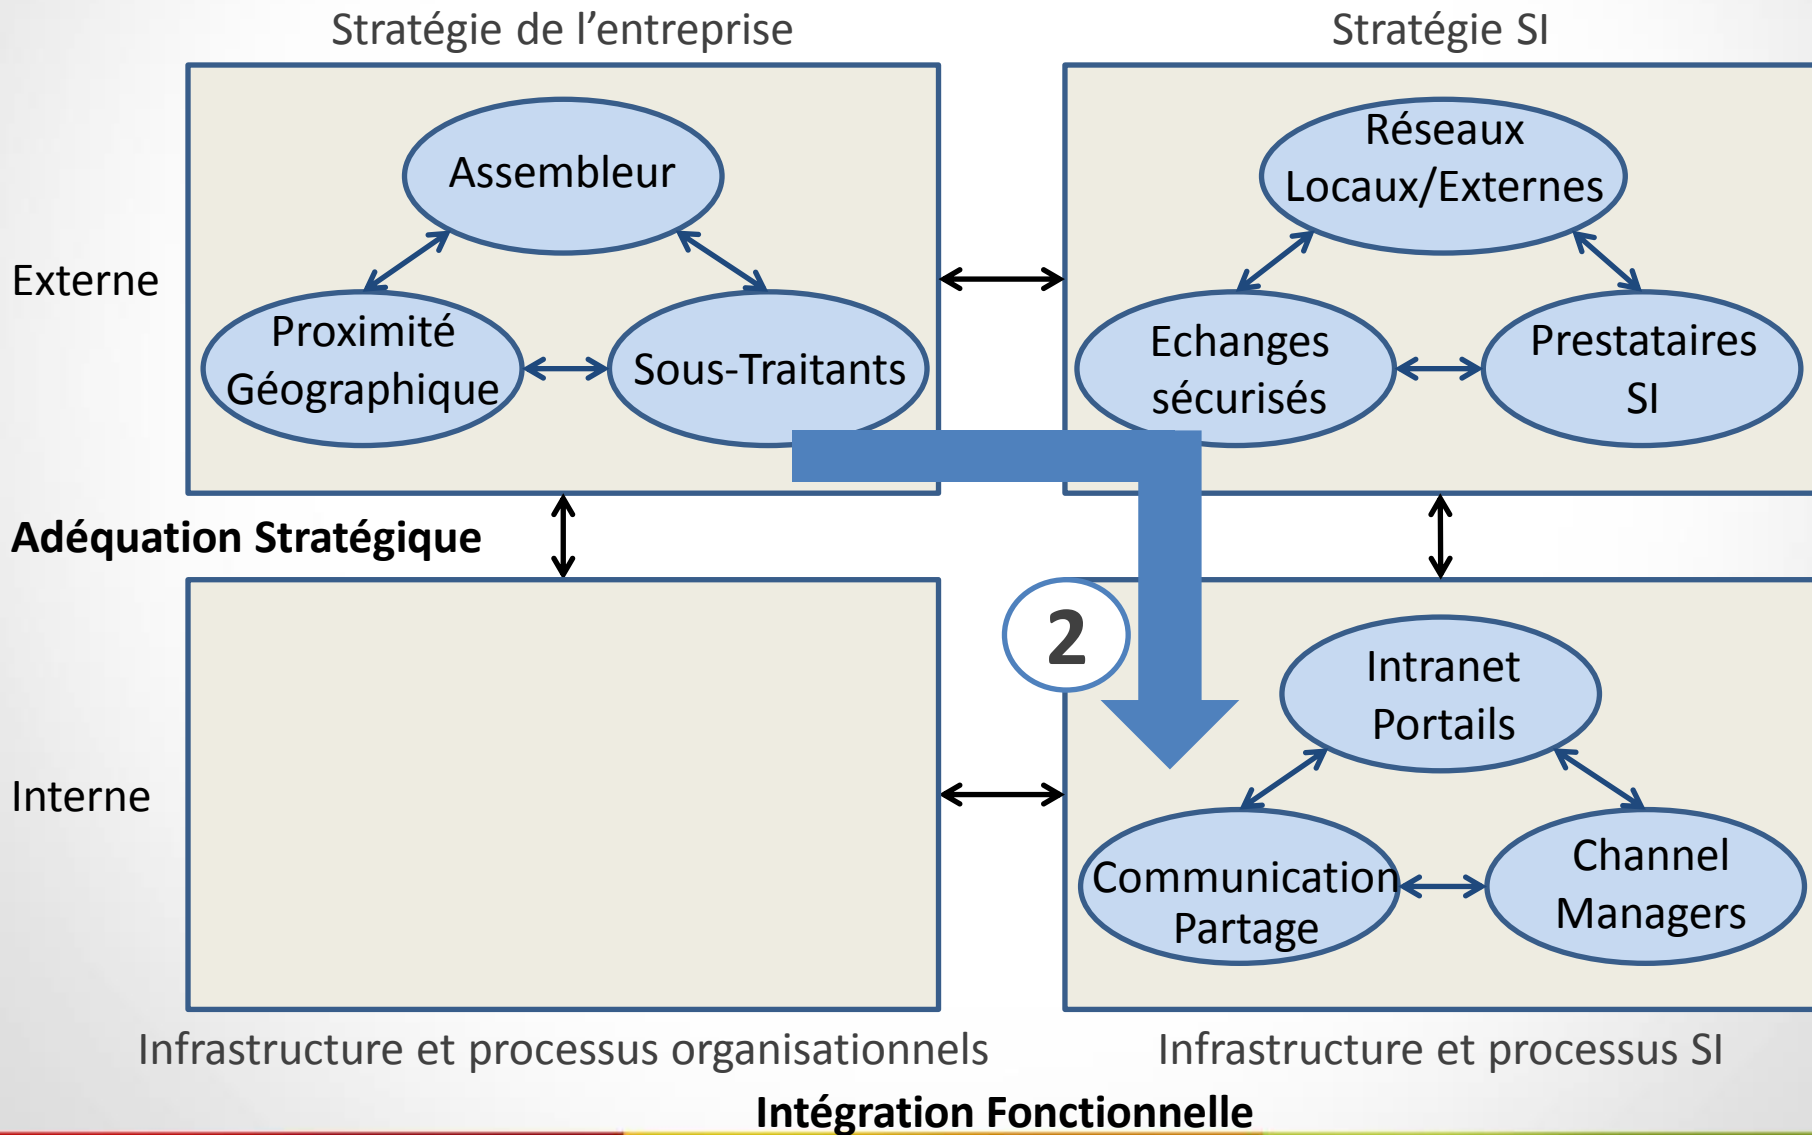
Stratégie de l’entreprise

Stratégie SI

Externe

Assembleur

Proximité Géographique

Sous-Traitants

Réseaux Locaux/Externes

Echanges sécurisés

Prestataires SI

Adéquation Stratégique

2

Interne

Intranet Portails

Communication Partage

Channel Managers

Infrastructure et processus organisationnels

Infrastructure et processus SI

Intégration Fonctionnelle